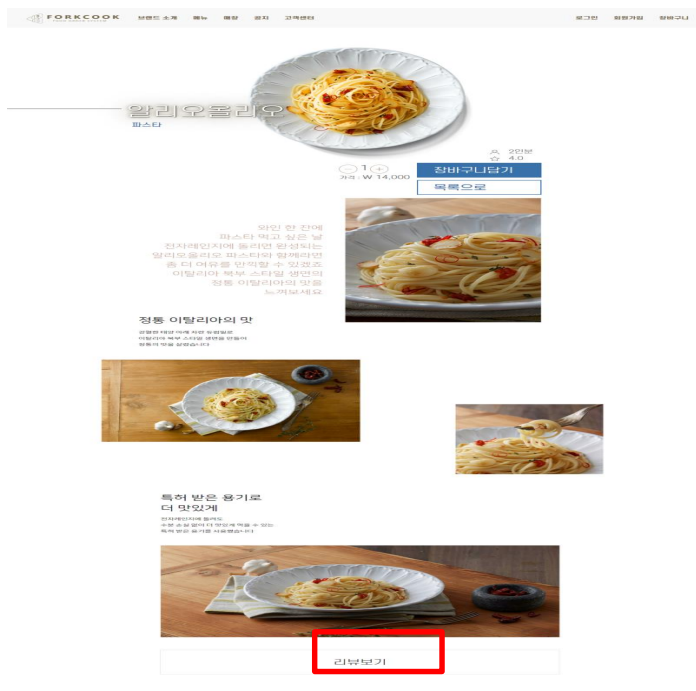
FORKCOOK 브랜드 소개 메뉴 매장 공지 고객센터 로그인 회원가입 장바구니

알리오올리오
파스타

2인분
4.0

1
가격 : W 14,000
장바구니담기
목록으로

와인 한 잔에
파스타 먹고 싶은 날
전자레인지에 돌리면 완성되는
알리오올리오 파스타와 함께라면
좀 더 여유를 만끽할 수 있겠죠.
이탈리아 북부 스타일 생면의
정통 이탈리아의 맛을
느껴보세요

정통 이탈리아의 맛
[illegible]
이탈리아 북부 스타일 생면을 만들어
정통의 맛을 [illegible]

특허 받은 용기로
더 맛있게
전자레인지에 돌려도
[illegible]
특허 받은 용기를 사용했습니다

리뷰보기